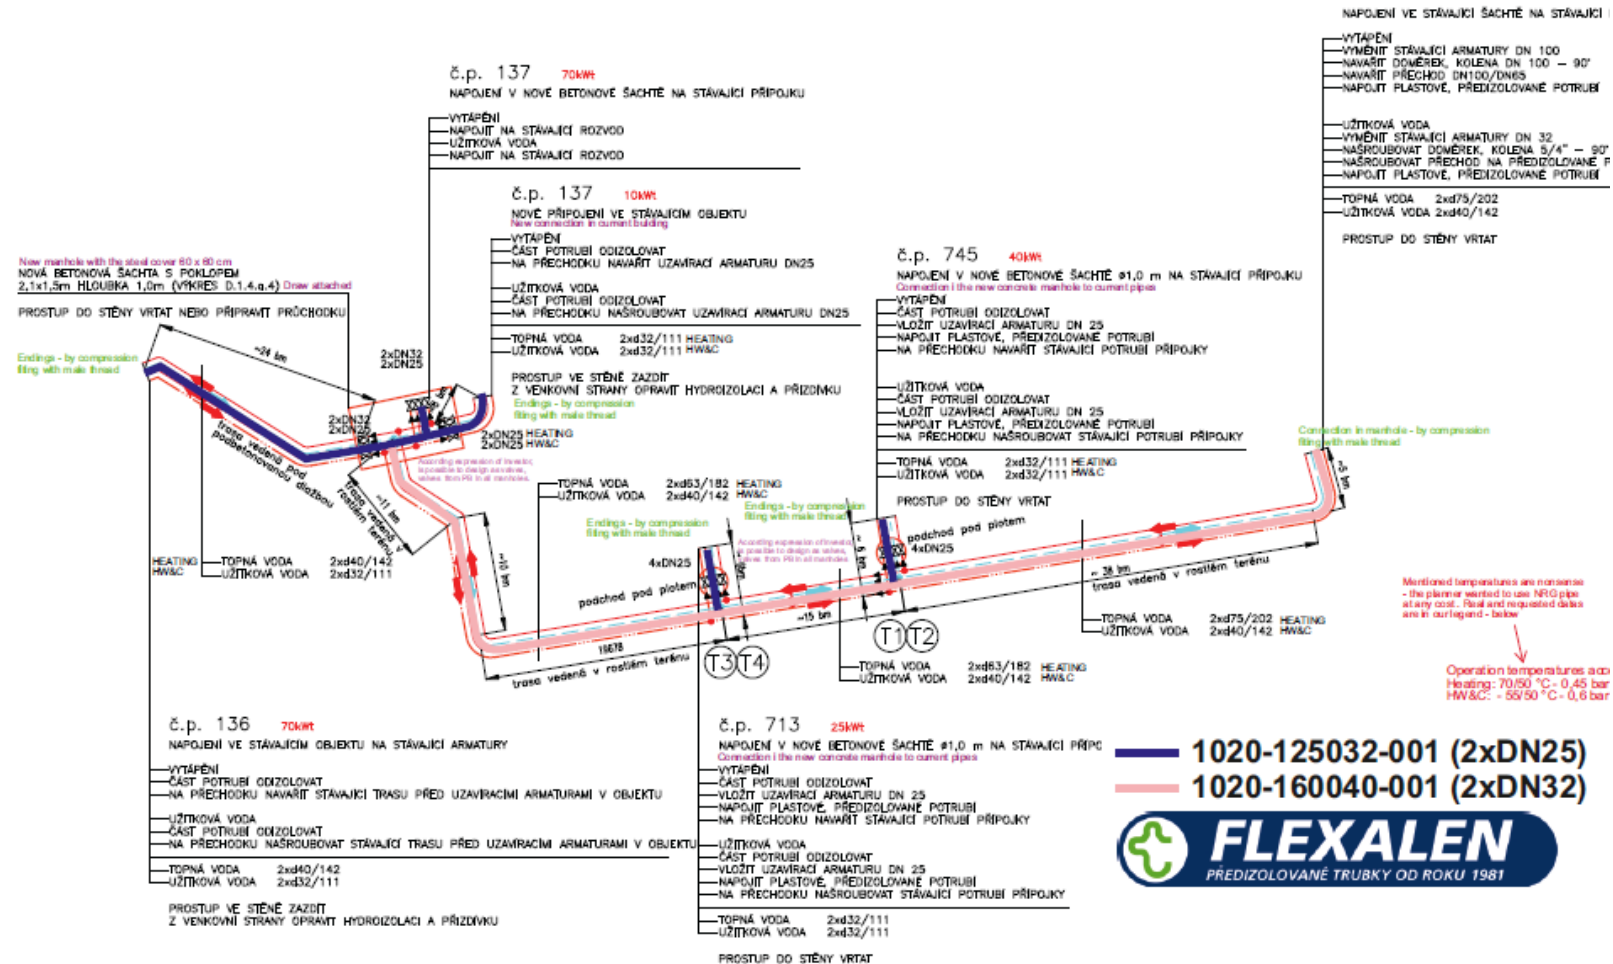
NAPOJENÍ VE STÁVAJÍCÍ ŠACHTĚ NA STÁVAJÍCÍ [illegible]
VYTÁPĚNÍ
VYMĚNIT STÁVAJÍCÍ ARMATURY DN 100
NAVAŘIT DOMĚREK, KOLENA DN 100 – 90°
NAVAŘIT PŘECHOD DN100/DN65
NAPOJIT PLASTOVÉ, PŘEDIZOLOVANÉ POTRUBÍ
UŽITKOVÁ VODA
VYMĚNIT STÁVAJÍCÍ ARMATURY DN 32
NAŠROUBOVAT DOMĚREK, KOLENA 5/4" – 90°
NAŠROUBOVAT PŘECHOD NA PŘEDIZOLOVANÉ P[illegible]
NAPOJIT PLASTOVÉ, PŘEDIZOLOVANÉ POTRUBÍ
TOPNÁ VODA 2xd75/202
UŽITKOVÁ VODA 2xd40/142
PROSTUP DO STĚNY VRTAT

č.p. 137 70kWt
NAPOJENÍ V NOVÉ BETONOVÉ ŠACHTĚ NA STÁVAJÍCÍ PŘÍPOJKU
VYTÁPĚNÍ
NAPOJIT NA STÁVAJÍCÍ ROZVOD
UŽITKOVÁ VODA
NAPOJIT NA STÁVAJÍCÍ ROZVOD

č.p. 137 10kWt
NOVÉ PŘIPOJENÍ VE STÁVAJÍCÍM OBJEKTU
New connection in current building
VYTÁPĚNÍ
ČÁST POTRUBÍ ODIZOLOVAT
NA PŘECHODKU NAVAŘIT UZAVÍRACÍ ARMATURU DN25
UŽITKOVÁ VODA
ČÁST POTRUBÍ ODIZOLOVAT
NA PŘECHODKU NAŠROUBOVAT UZAVÍRACÍ ARMATURU DN25
TOPNÁ VODA 2xd32/111 HEATING
UŽITKOVÁ VODA 2xd32/111 HW&C
PROSTUP VE STĚNĚ ZAZDÍT
Z VENKOVNÍ STRANY OPRAVIT HYDROIZOLACI A PŘIZDÍVKU
Endings - by compression fitting with male thread

New manhole with the steel cover 80 x 80 cm
NOVÁ BETONOVÁ ŠACHTA S POKLOPEM
2,1x1,5m HLOUBKA 1,0m (VÝKRES D.1.4.g.4) Draw attached
PROSTUP DO STĚNY VRTAT NEBO PŘIPRAVIT PRŮCHODKU
Endings - by compression fitting with male thread
~24 bm
2xDN32
2xDN25
2xDN32
2xDN25
2xDN25 HEATING
2xDN25 HW&C
According expression of investor, is possible to design as valves, valves from PB in all manholes.
trasa vedena pod podbetonovanou dlažbou
trasa vedena v rostlém terénu
~11 bm
~10 bm
HEATING TOPNÁ VODA 2xd40/142
HW&C UŽITKOVÁ VODA 2xd32/111

č.p. 745 40kWt
NAPOJENÍ V NOVÉ BETONOVÉ ŠACHTĚ ø1,0 m NA STÁVAJÍCÍ PŘÍPOJKU
Connection I the new concrete manhole to current pipes
VYTÁPĚNÍ
ČÁST POTRUBÍ ODIZOLOVAT
VLOŽIT UZAVÍRACÍ ARMATURU DN 25
NAPOJIT PLASTOVÉ, PŘEDIZOLOVANÉ POTRUBÍ
NA PŘECHODKU NAVAŘIT STÁVAJÍCÍ POTRUBÍ PŘÍPOJKY
UŽITKOVÁ VODA
ČÁST POTRUBÍ ODIZOLOVAT
VLOŽIT UZAVÍRACÍ ARMATURU DN 25
NAPOJIT PLASTOVÉ, PŘEDIZOLOVANÉ POTRUBÍ
NA PŘECHODKU NAŠROUBOVAT STÁVAJÍCÍ POTRUBÍ PŘÍPOJKY
TOPNÁ VODA 2xd32/111 HEATING
UŽITKOVÁ VODA 2xd32/111 HW&C
PROSTUP DO STĚNY VRTAT
Connection in manhole - by compression fitting with male thread
~5 bm

TOPNÁ VODA 2xd63/182 HEATING
UŽITKOVÁ VODA 2xd40/142 HW&C
Endings - by compression fitting with male thread
Endings - by compression fitting with male thread
According expression of investor, is possible to design as valves, valves from PB in all manholes.
4xDN25
4xDN25
~6 bm
podchod pod plotem
podchod pod plotem
~15 bm
~38 bm
trasa vedená v rostlém terénu
18678
trasa vedená v rostlém terénu
T1 T2 T3 T4
TOPNÁ VODA 2xd75/202 HEATING
UŽITKOVÁ VODA 2xd40/142 HW&C
TOPNÁ VODA 2xd63/182 HEATING
UŽITKOVÁ VODA 2xd40/142 HW&C

Mentioned temperatures are nonsense - the planner wanted to use NRG pipe at any cost. Real and requested dates are in our legend - below
Operation temperatures acc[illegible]
Heating: 70/50 °C - 0,45 bar
HW&C: - 55/50 °C - 0,6 bar

č.p. 136 70kWt
NAPOJENÍ VE STÁVAJÍCÍM OBJEKTU NA STÁVAJÍCÍ ARMATURY
VYTÁPĚNÍ
ČÁST POTRUBÍ ODIZOLOVAT
NA PŘECHODKU NAVAŘIT STÁVAJÍCÍ TRASU PŘED UZAVÍRACÍMI ARMATURAMI V OBJEKTU
UŽITKOVÁ VODA
ČÁST POTRUBÍ ODIZOLOVAT
NA PŘECHODKU NAŠROUBOVAT STÁVAJÍCÍ TRASU PŘED UZAVÍRACÍMI ARMATURAMI V OBJEKTU
TOPNÁ VODA 2xd40/142
UŽITKOVÁ VODA 2xd32/111
PROSTUP VE STĚNĚ ZAZDÍT
Z VENKOVNÍ STRANY OPRAVIT HYDROIZOLACI A PŘIZDÍVKU

č.p. 713 25kWt
NAPOJENÍ V NOVÉ BETONOVÉ ŠACHTĚ ø1,0 m NA STÁVAJÍCÍ PŘÍP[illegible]
Connection I the new concrete manhole to current pipes
VYTÁPĚNÍ
ČÁST POTRUBÍ ODIZOLOVAT
VLOŽIT UZAVÍRACÍ ARMATURU DN 25
NAPOJIT PLASTOVÉ, PŘEDIZOLOVANÉ POTRUBÍ
NA PŘECHODKU NAVAŘIT STÁVAJÍCÍ POTRUBÍ PŘÍPOJKY
UŽITKOVÁ VODA
ČÁST POTRUBÍ ODIZOLOVAT
VLOŽIT UZAVÍRACÍ ARMATURU DN 25
NAPOJIT PLASTOVÉ, PŘEDIZOLOVANÉ POTRUBÍ
NA PŘECHODKU NAŠROUBOVAT STÁVAJÍCÍ POTRUBÍ PŘÍPOJKY
TOPNÁ VODA 2xd32/111
UŽITKOVÁ VODA 2xd32/111
PROSTUP DO STĚNY VRTAT

1020-125032-001 (2xDN25)
1020-160040-001 (2xDN32)
FLEXALEN
PŘEDIZOLOVANÉ TRUBKY OD ROKU 1981